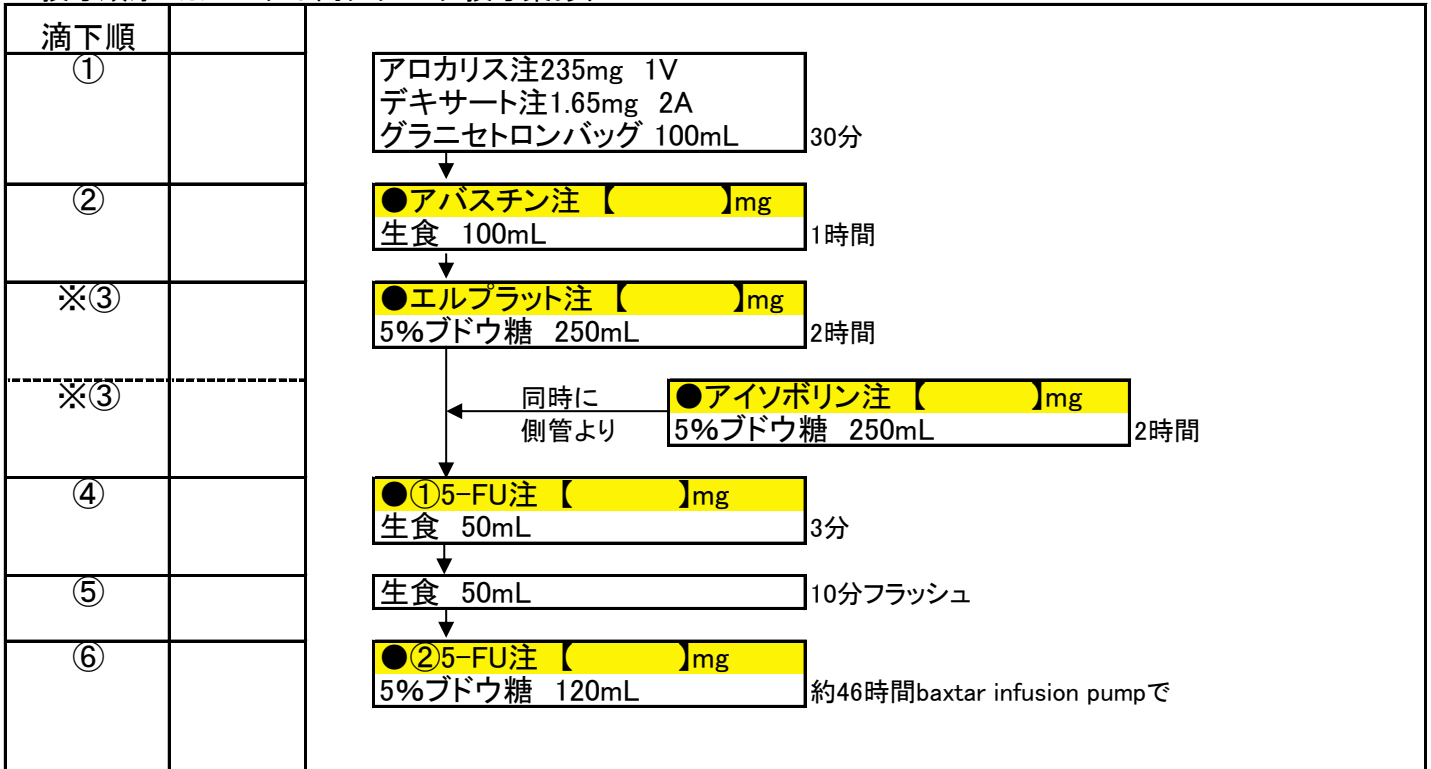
| 滴下順 | | |
|---|---|---|
| ① | | アロカリス注235mg 1V<br>デキサート注1.65mg 2A<br>グラニセトロンバッグ 100mL　30分 |
| ② | | ●アバスチン注 【　　】mg<br>生食 100mL　1時間 |
| ※③ | | ●エルプラット注 【　　】mg<br>5%ブドウ糖 250mL　2時間 |
| ※③ | | 同時に側管より　●アイソボリン注 【　　】mg<br>5%ブドウ糖 250mL　2時間 |
| ④ | | ●①5-FU注 【　　】mg<br>生食 50mL　3分 |
| ⑤ | | 生食 50mL　10分フラッシュ |
| ⑥ | | ●②5-FU注 【　　】mg<br>5%ブドウ糖 120mL　約46時間baxtar infusion pumpで |